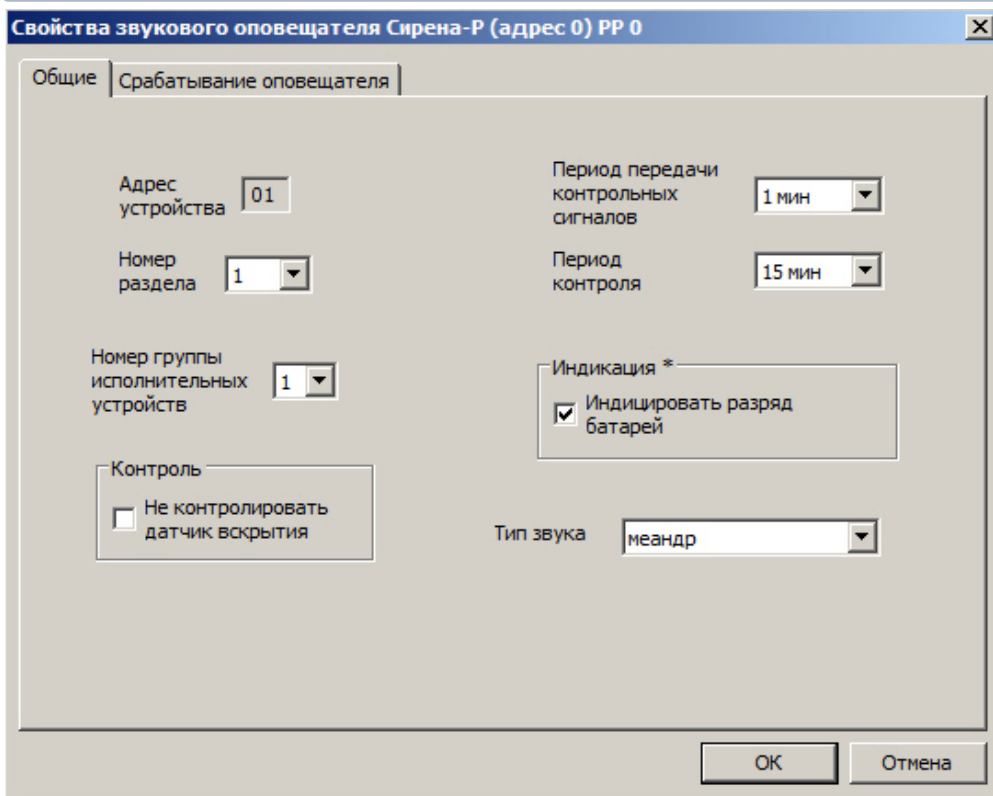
Свойства звукового оповещателя Сирена-Р (адрес 0) РР 0

Общие | Срабатывание оповещателя

Адрес устройства 01

Номер раздела 1

Номер группы исполнительных устройств 1

Контроль
Не контролировать датчик вскрытия

Период передачи контрольных сигналов 1 мин

Период контроля 15 мин

Индикация *
Индицировать разряд батарей

Тип звука меандр

OK
Отмена